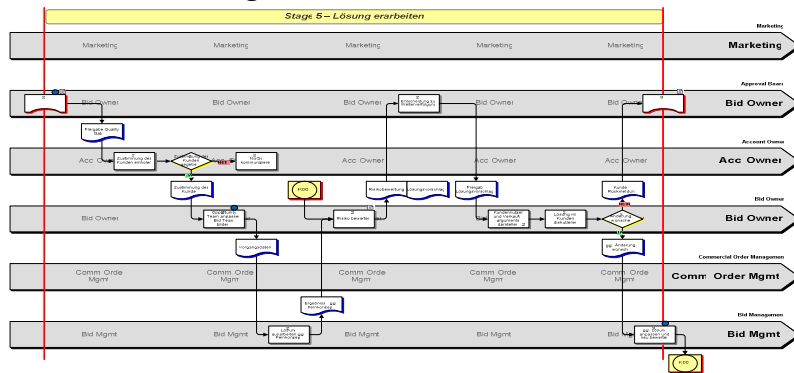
Stage 5 – Lösung erarbeiten

Marketing
Marketing Marketing Marketing Marketing Marketing
Marketing

Approval Board
Bid Owner Bid Owner Bid Owner Bid Owner Bid Owner
Bid Owner

Account Owner
Acc Owner Acc Owner Acc Owner Acc Owner
Acc Owner

Bid Owner
Bid Owner
Bid Owner

Commercial Order Management
Comm Order Mgmt Comm Order Mgmt Comm Order Mgmt Comm Order Mgmt Comm Order Mgmt
Comm Order Mgmt

Bid Management
Bid Mgmt Bid Mgmt Bid Mgmt Bid Mgmt Bid Mgmt
Bid Mgmt

Freigabe Quality Gate
Zustimmung des Kunden einholen
Kunde stimmt zu?
Nicht kommunizieren
Zustimmung des Kunden
Ggf. Bid Team anpassen
Vorgangsdaten
FDD
Risiko bewerten
Risikobewertung
Lösungsvorschlag
Entscheidung zu Risikomaßnahmen
Freigabe Lösungsvorschlag
Kundenbedarf und Verkaufsargumente ableiten
Lösung mit Kunden abstimmen
Kunde Rückmeldung
Änderung erforderlich?
ggf. Änderungswunsch
Ergebnis Fernvorlage
Lösung ausarbeiten ggf. Fernvorlage
ggf. Lösung anpassen und neu bewerten
FDD